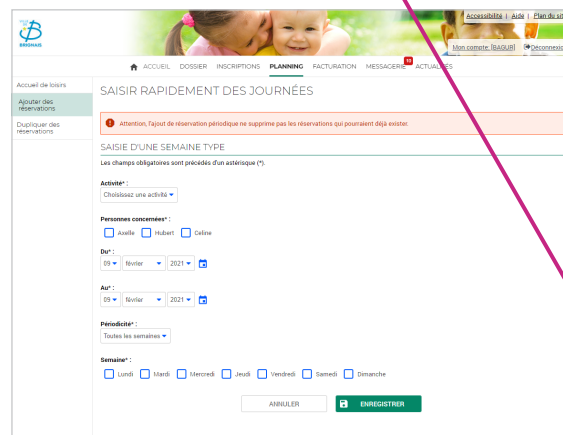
BRIGNAIS

Accessibilité | Aide | Plan du sit

Mon compte: [BAGUR] Déconnexio

ACCUEIL DOSSIER INSCRIPTIONS PLANNING FACTURATION MESSAGERIE 10 ACTUALITÉS

Accueil de loisirs
Ajouter des réservations
Dupliquer des réservations

SAISIR RAPIDEMENT DES JOURNÉES

Attention, l'ajout de réservation périodique ne supprime pas les réservations qui pourraient déjà exister.

SAISIE D'UNE SEMAINE TYPE

Les champs obligatoires sont précédés d'un astérisque (*).

Activité* :
Choisissez une activité

Personnes concernées* :
Axelle Hubert Celine

Du* :
09 février 2021

Au* :
09 février 2021

Périodicité* :
Toutes les semaines

Semaine* :
Lundi Mardi Mercredi Jeudi Vendredi Samedi Dimanche

ANNULER ENREGISTRER